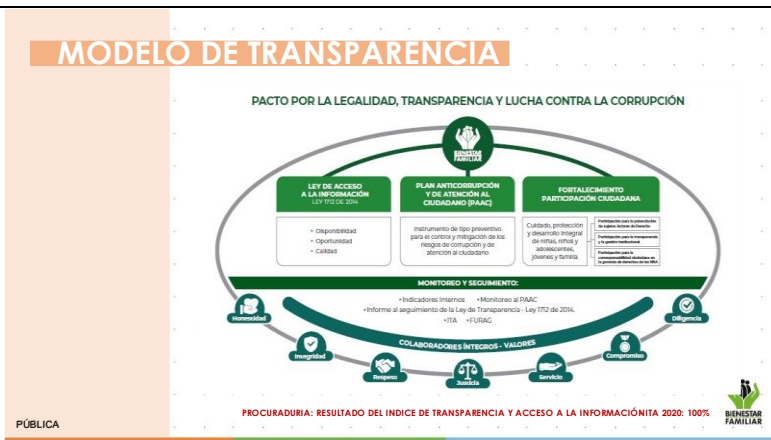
MODELO DE TRANSPARENCIA

PACTO POR LA LEGALIDAD, TRANSPARENCIA Y LUCHA CONTRA LA CORRUPCIÓN

BIENESTAR FAMILIAR

LEY DE ACCESO A LA INFORMACIÓN
LEY 1712 DE 2014

• Disponibilidad
• Oportunidad
• Calidad

PLAN ANTICORRUPCIÓN Y DE ATENCIÓN AL CIUDADANO (PAAC)

Instrumento de tipo preventivo para el control y mitigación de los riesgos de corrupción y de atención al ciudadano

FORTALECIMIENTO PARTICIPACIÓN CIUDADANA

Cuidado, protección y desarrollo integral de niñas, niños y adolescentes, jóvenes y familia

Participación para la priorización de sujetos Actores de Derecho

Participación para la transparencia y la gestión institucional

Participación para la corresponsabilidad ciudadana en la garantía de derechos de los NNA

MONITOREO Y SEGUIMIENTO:

• Indicadores Internos • Monitoreo al PAAC
• Informe al seguimiento de la Ley de Transparencia - Ley 1712 de 2014.
• ITA • FURAG

COLABORADORES ÍNTEGROS - VALORES

Honestidad
Integridad
Respeto
Justicia
Servicio
Compromiso
Diligencia

PROCURADURIA: RESULTADO DEL INDICE DE TRANSPARENCIA Y ACCESO A LA INFORMACIÓNITA 2020: 100%

PÚBLICA

BIENESTAR FAMILIAR